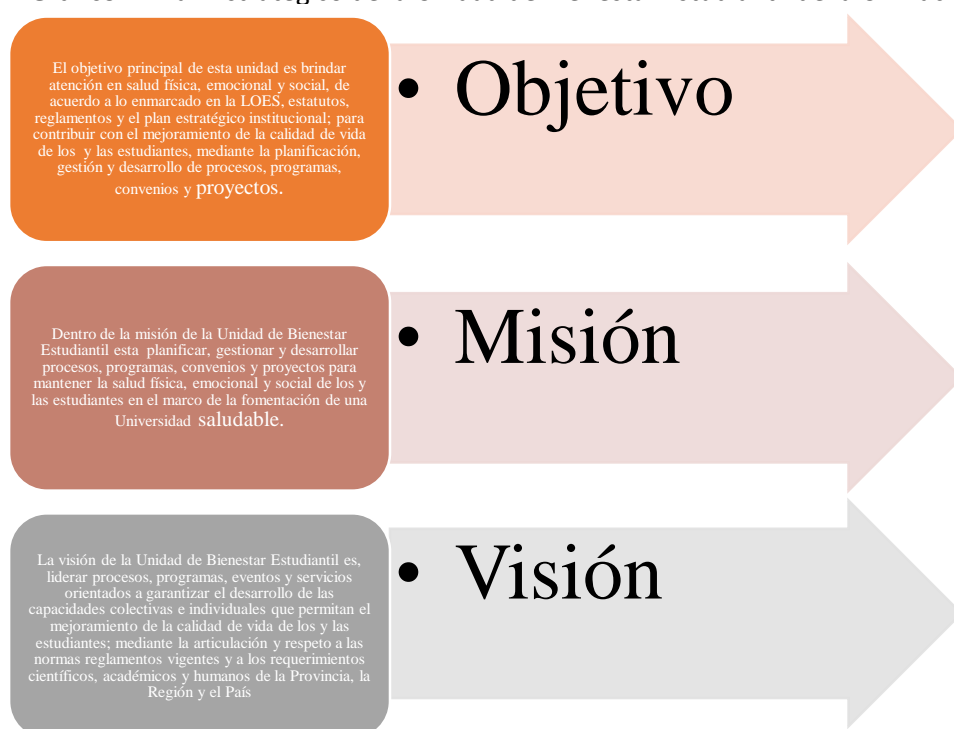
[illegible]

El objetivo principal de esta unidad es brindar atención en salud física, emocional y social, de acuerdo a lo enmarcado en la LOES, estatutos, reglamentos y el plan estratégico institucional; para contribuir con el mejoramiento de la calidad de vida de los y las estudiantes, mediante la planificación, gestión y desarrollo de procesos, programas, convenios y proyectos.

• Objetivo

Dentro de la misión de la Unidad de Bienestar Estudiantil esta planificar, gestionar y desarrollar procesos, programas, convenios y proyectos para mantener la salud física, emocional y social de los y las estudiantes en el marco de la fomentación de una Universidad saludable.

• Misión

La visión de la Unidad de Bienestar Estudiantil es, liderar procesos, programas, eventos y servicios orientados a garantizar el desarrollo de las capacidades colectivas e individuales que permitan el mejoramiento de la calidad de vida de los y las estudiantes; mediante la articulación y respeto a las normas reglamentos vigentes y a los requerimientos científicos, académicos y humanos de la Provincia, la Región y el País

• Visión